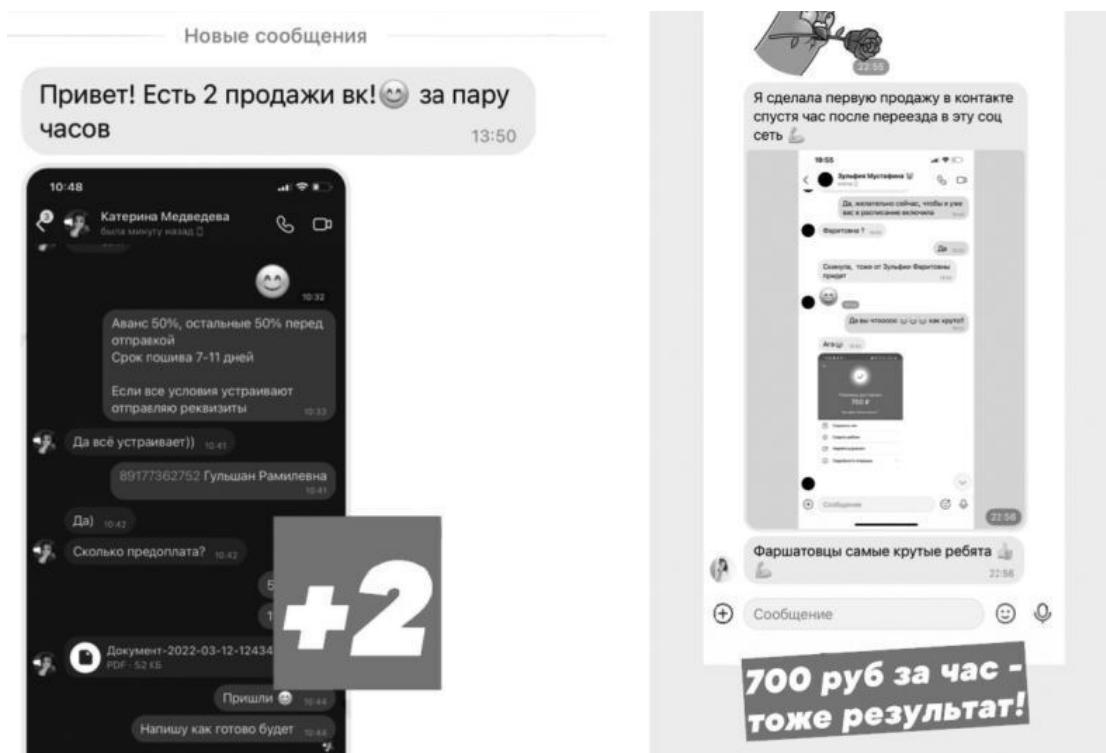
Новые сообщения

Привет! Есть 2 продажи вк! 😊 за пару часов 13:50

10:48

Катерина Медведева
была минуту назад

10:32

Аванс 50%, остальные 50% перед отправкой
Срок пошива 7-11 дней

Если все условия устраивают отправляю реквизиты 10:33

Да всё устраивает)) 10:41

89177362752 Гульшан Рамилевна 10:41

Да) 10:42

Сколько предоплата? 10:42

+2

Документ-2022-03-12-12434
PDF · 52 КБ

Пришли 😊 10:44

Напишу как готово будет 10:44

22:55

Я сделала первую продажу в контакте спустя час после переезда в эту соц сеть 💪

19:55

Зульфия Мустафина

Да, желательно сейчас, чтобы я уже вас в расписание включила

Фаритовна ?

Да

Снежуля, тоже от Зульфии Фаритовны придет

Да вы чтоооо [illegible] как круто!

Ага

700 ₽

Сообщение

22:56

Фаршатовцы самые крутые ребята 👍 💪 22:56

Сообщение

700 руб за час - тоже результат!